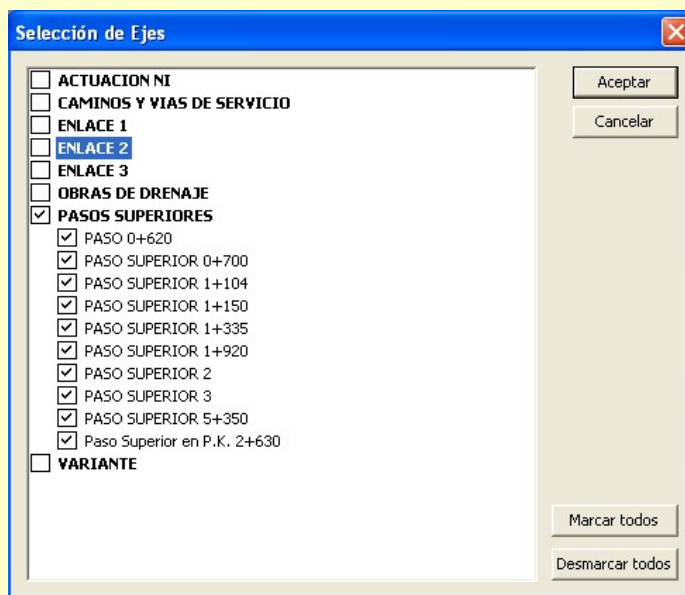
Selección de Ejes

ACTUACION NI
CAMINOS Y VIAS DE SERVICIO
ENLACE 1
ENLACE 2
ENLACE 3
OBRAS DE DRENAJE
PASOS SUPERIORES
PASO 0+620
PASO SUPERIOR 0+700
PASO SUPERIOR 1+104
PASO SUPERIOR 1+150
PASO SUPERIOR 1+335
PASO SUPERIOR 1+920
PASO SUPERIOR 2
PASO SUPERIOR 3
PASO SUPERIOR 5+350
Paso Superior en P.K. 2+630
VARIANTE

Aceptar
Cancelar
Marcar todos
Desmarcar todos